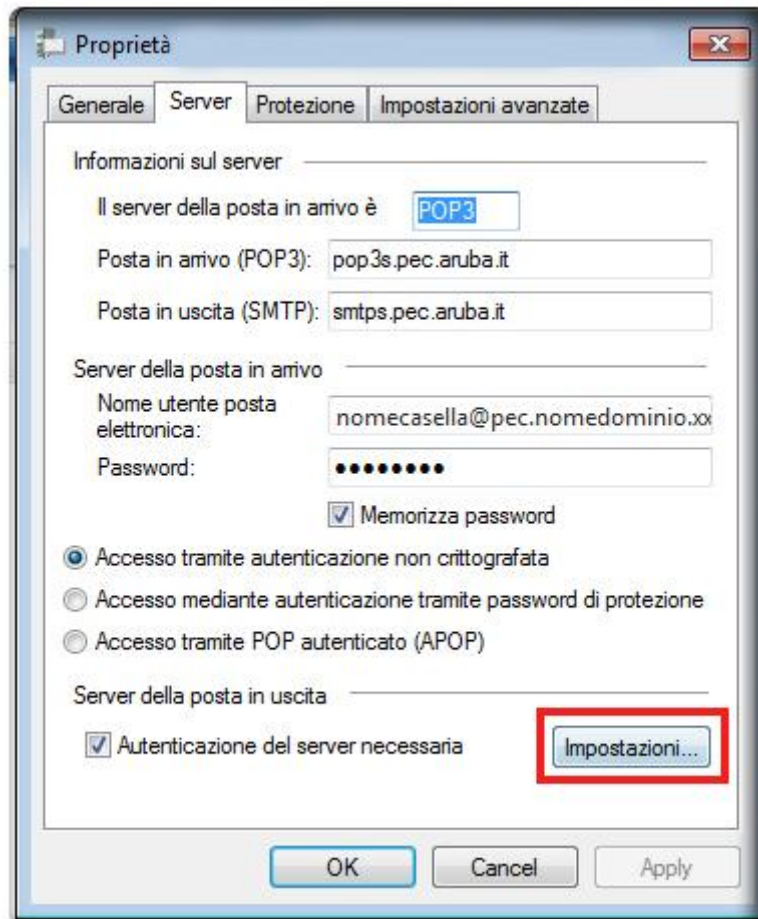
Proprietà

Generale | Server | Protezione | Impostazioni avanzate

Informazioni sul server

Il server della posta in arrivo è POP3

Posta in arrivo (POP3): pop3s.pec.aruba.it

Posta in uscita (SMTP): smtps.pec.aruba.it

Server della posta in arrivo

Nome utente posta elettronica: nomecasella@pec.nomedominio.xx

Password: ●●●●●●●●●

Memorizza password

Accesso tramite autenticazione non crittografata

Accesso mediante autenticazione tramite password di protezione

Accesso tramite POP autenticato (APOP)

Server della posta in uscita

Autenticazione del server necessaria

Impostazioni...

OK | Cancel | Apply